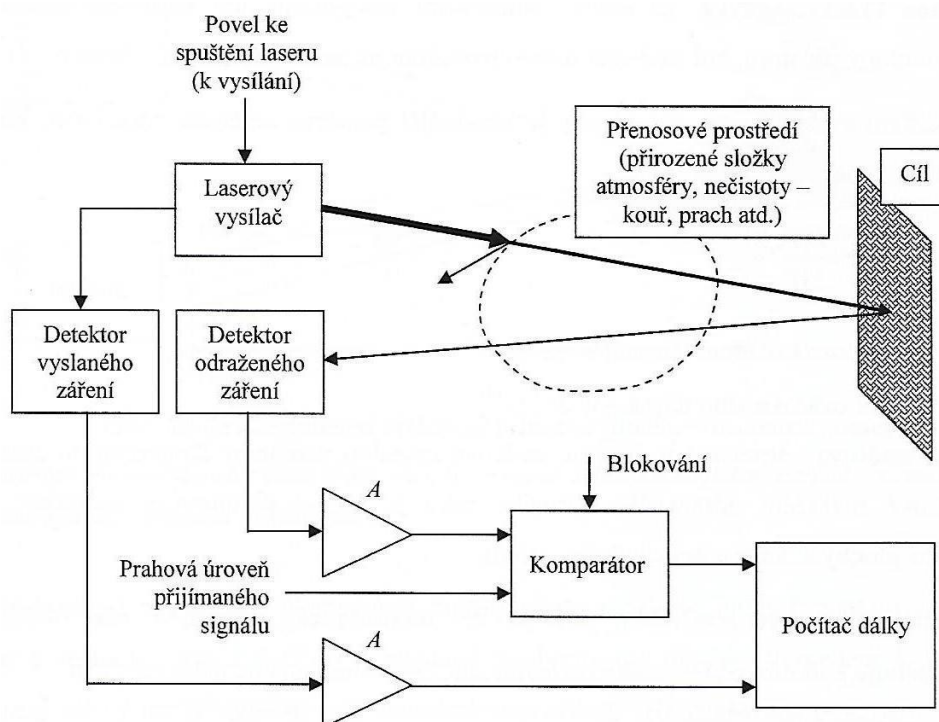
Povel ke spuštění laseru (k vysílání)

Laserový vysílač

Přenosové prostředí (přirozené složky atmosféry, nečistoty – kouř, prach atd.)

Cíl

Detektor vyslaného záření

Detektor odraženého záření

Blokování

$A$

Komparátor

Prahová úroveň přijímaného signálu

Počítač dálky

$A$